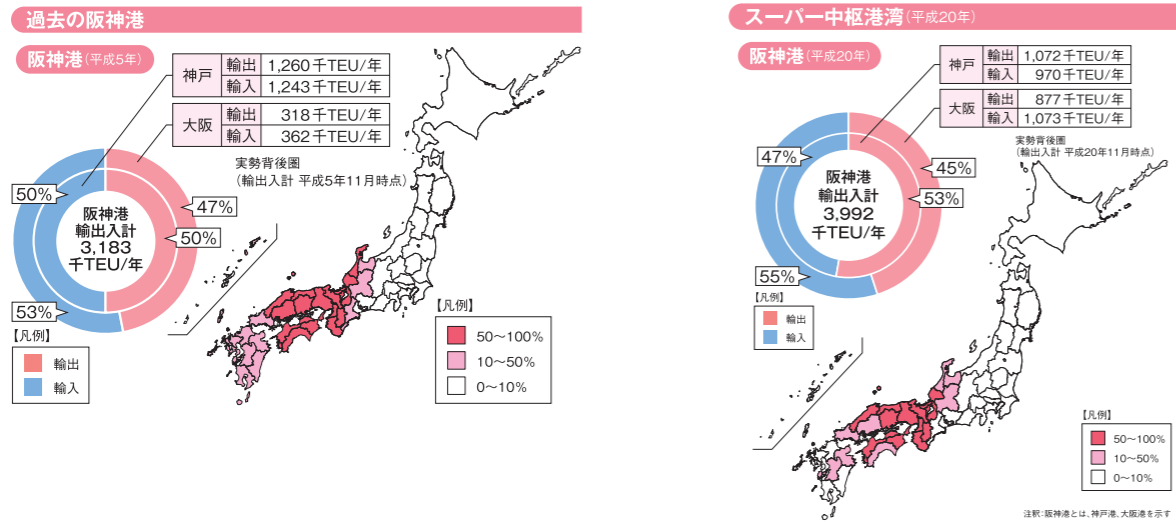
過去の阪神港

阪神港(平成5年)

| 神戸 | 輸出 | 1,260千TEU/年 |
|---|---|---|
| | 輸入 | 1,243千TEU/年 |

| 大阪 | 輸出 | 318千TEU/年 |
|---|---|---|
| | 輸入 | 362千TEU/年 |

実勢背後圏
(輸出入計 平成5年11月時点)

50%
47%
阪神港
輸出入計
3,183
千TEU/年
50%
53%

【凡例】
輸出
輸入

【凡例】
50〜100%
10〜50%
0〜10%

スーパー中枢港湾(平成20年)

阪神港(平成20年)

| 神戸 | 輸出 | 1,072千TEU/年 |
|---|---|---|
| | 輸入 | 970千TEU/年 |

| 大阪 | 輸出 | 877千TEU/年 |
|---|---|---|
| | 輸入 | 1,073千TEU/年 |

実勢背後圏
(輸出入計 平成20年11月時点)

47%
45%
阪神港
輸出入計
3,992
千TEU/年
53%
55%

【凡例】
輸出
輸入

【凡例】
50〜100%
10〜50%
0〜10%

注釈:阪神港とは、神戸港、大阪港を示す